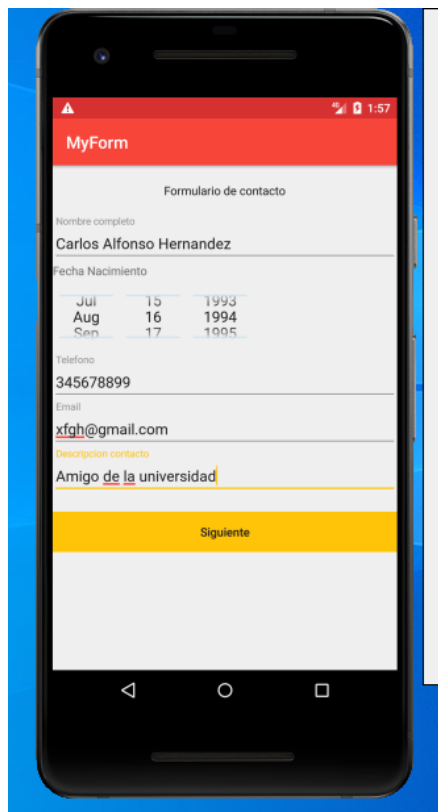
1:57

MyForm

Formulario de contacto

Nombre completo

Carlos Alfonso Hernandez

Fecha Nacimiento

| Jul | 15 | 1993 |
|---|---|---|
| Aug | 16 | 1994 |
| Sep | 17 | 1995 |

Telefono

345678899

Email

xfgh@gmail.com

Descripcion contacto

Amigo de la universidad

Siguiente